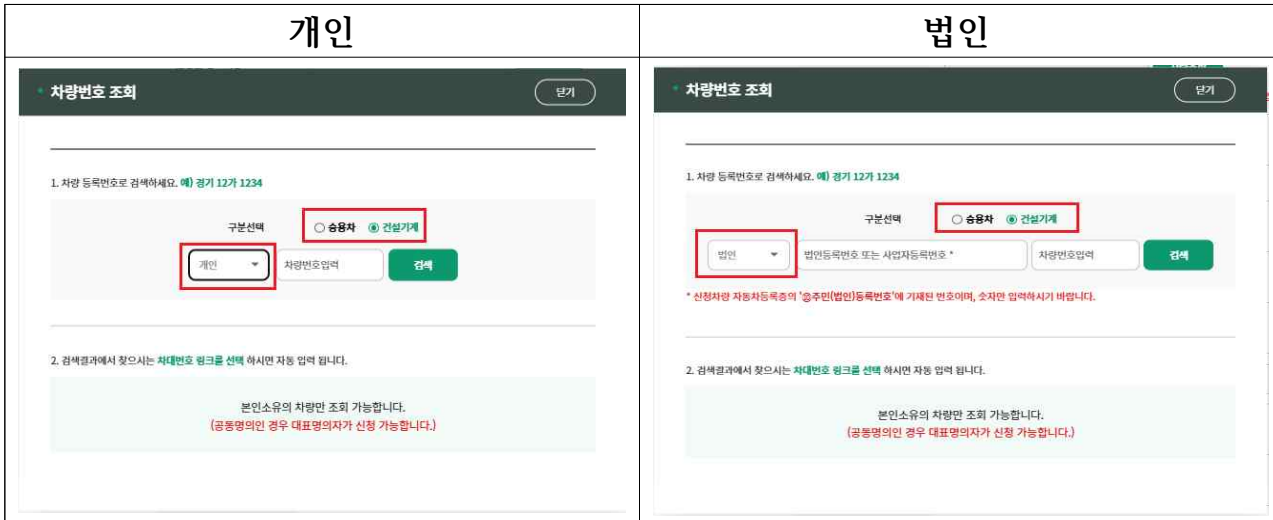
| 개인 | 법인 |
|---|---|
| 차량번호 조회 닫기 1. 차량 등록번호로 검색하세요. 예) 경기 12가 1234 구분선택 ○ 승용차 ◉ 건설기계 개인 차량번호입력 검색 2. 검색결과에서 찾으시는 차대번호 링크를 선택 하시면 자동 입력 됩니다. 본인소유의 차량만 조회 가능합니다. (공동명의인 경우 대표명의자가 신청 가능합니다.) | 차량번호 조회 닫기 1. 차량 등록번호로 검색하세요. 예) 경기 12가 1234 구분선택 ○ 승용차 ◉ 건설기계 법인 법인등록번호 또는 사업자등록번호 * 차량번호입력 검색 * 신청차량 자동차등록증의 '소유자(법인)등록번호'에 기재된 번호이며, 숫자만 입력하시기 바랍니다. 2. 검색결과에서 찾으시는 차대번호 링크를 선택 하시면 자동 입력 됩니다. 본인소유의 차량만 조회 가능합니다. (공동명의인 경우 대표명의자가 신청 가능합니다.) |